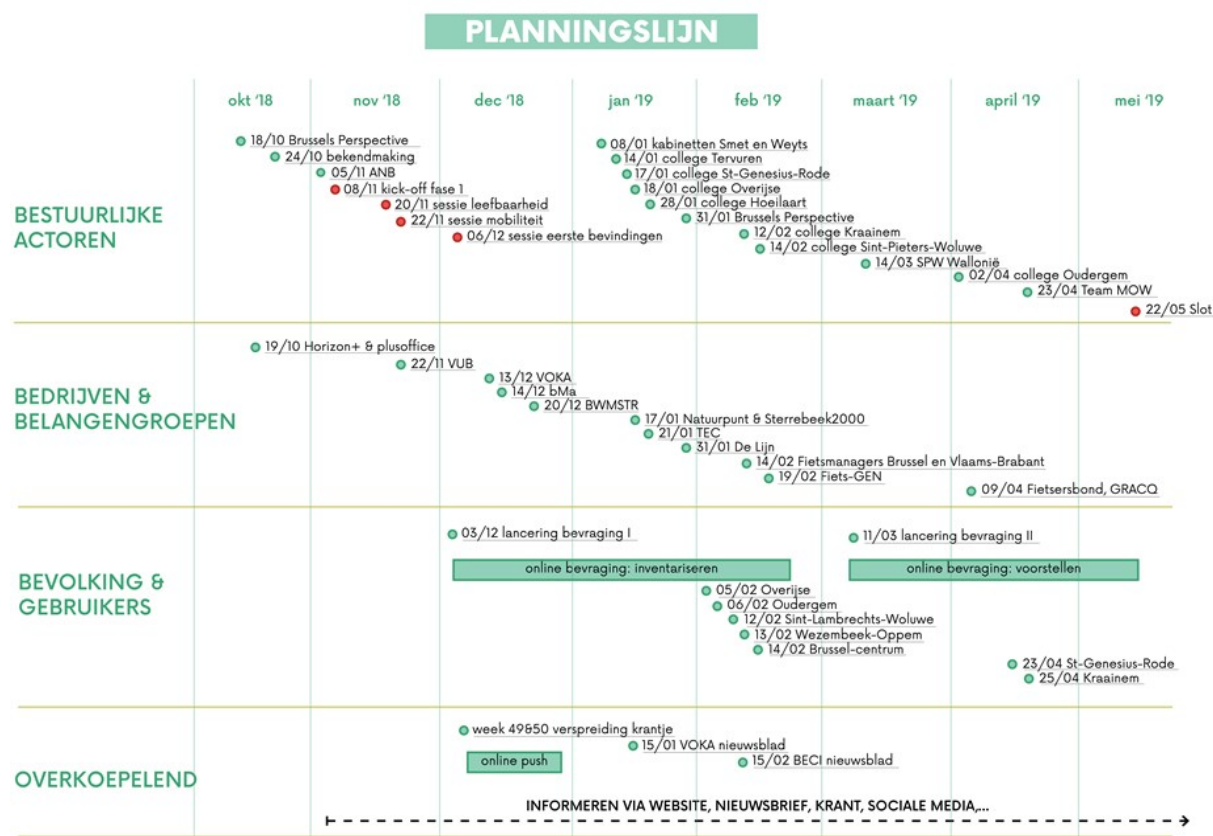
PLANNINGSLIJN

okt '18
nov '18
dec '18
jan '19
feb '19
maart '19
april '19
mei '19

BESTUURLIJKE ACTOREN

18/10 Brussels Perspective
24/10 bekendmaking
05/11 ANB
08/11 kick-off fase 1
20/11 sessie leefbaarheid
22/11 sessie mobiliteit
06/12 sessie eerste bevindingen
08/01 kabinetten Smet en Weyts
14/01 college Tervuren
17/01 college St-Genesius-Rode
18/01 college Overijse
28/01 college Hoeilaart
31/01 Brussels Perspective
12/02 college Kraainem
14/02 college Sint-Pieters-Woluwe
14/03 SPW Wallonië
02/04 college Oudergem
23/04 Team MOW
22/05 Slot

BEDRIJVEN & BELANGENGROEPEN

19/10 Horizon+ & plusoffice
22/11 VUB
13/12 VOKA
14/12 bMa
20/12 BWMSTR
17/01 Natuurpunt & Sterrebeek2000
21/01 TEC
31/01 De Lijn
14/02 Fietsmanagers Brussel en Vlaams-Brabant
19/02 Fiets-GEN
09/04 Fietsersbond, GRACQ

BEVOLKING & GEBRUIKERS

03/12 lancering bevraging I
online bevraging: inventariseren
11/03 lancering bevraging II
online bevraging: voorstellen
05/02 Overijse
06/02 Oudergem
12/02 Sint-Lambrechts-Woluwe
13/02 Wezembeek-Oppem
14/02 Brussel-centrum
23/04 St-Genesius-Rode
25/04 Kraainem

OVERKOEPELEND

week 49&50 verspreiding krantje
online push
15/01 VOKA nieuwsblad
15/02 BECI nieuwsblad
INFORMEREN VIA WEBSITE, NIEUWSBRIEF, KRANT, SOCIALE MEDIA,...